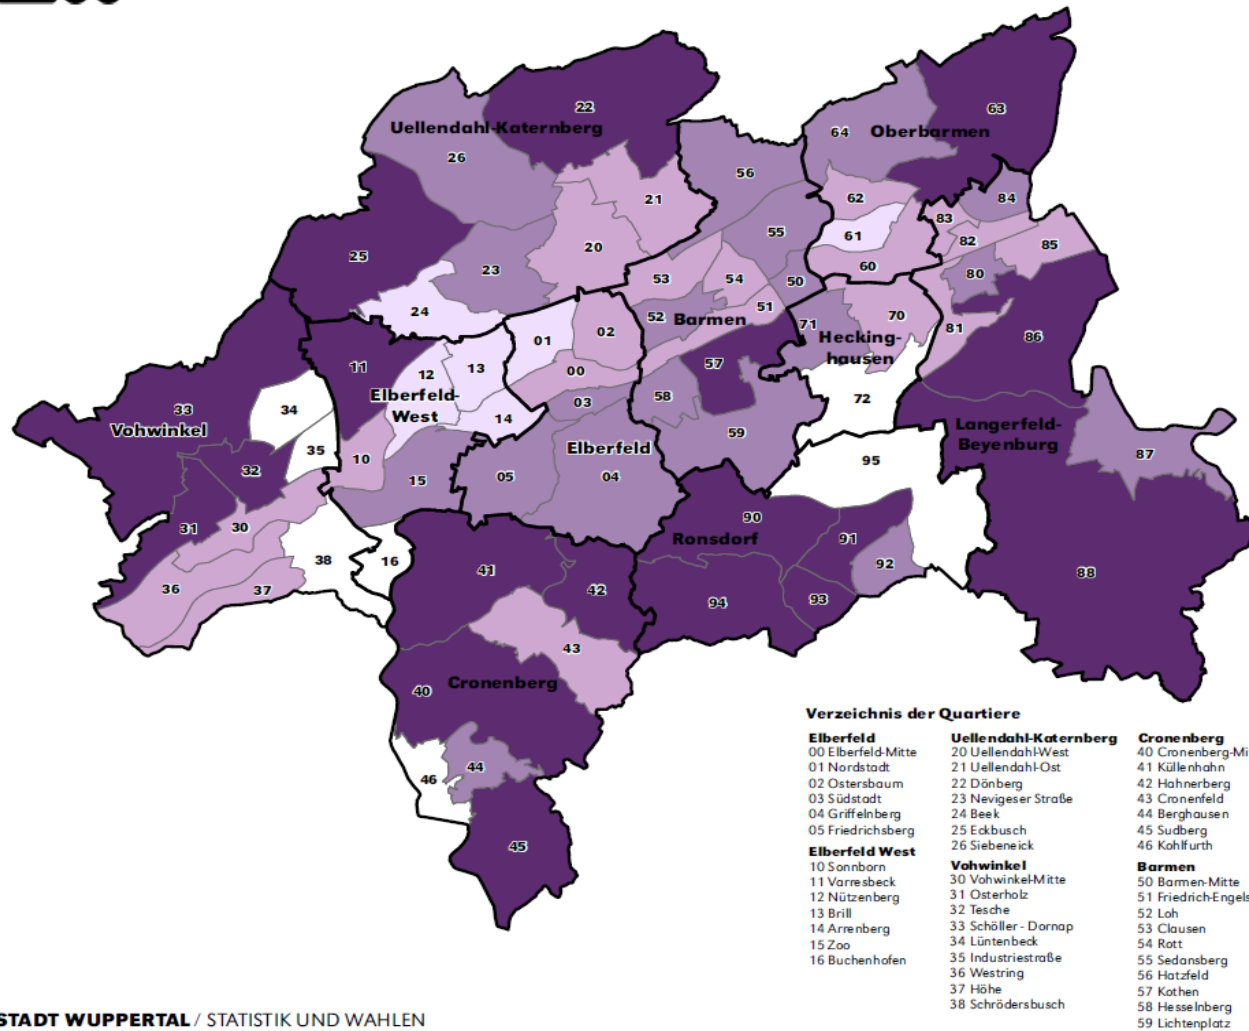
Uellendahl-Katernberg
22
26
21
20
23
25
24
Oberbarmen
63
64
56
55
62
61
60
84
83
82
85
80
53
54
50
51
52 Barmen
71
70
Hecking-
hausen
81
86
01
02
00
13
12
11
Elberfeld-
West
14
03
58
57
72
Langerfeld-
Beyenburg
87
33
Vohwinkel
34
35
10
15
32
05
Elberfeld
04
59
95
31
30
90
Ronsdorf
91
92
88
38
16
41
42
36
37
94
93
43
40
Cronenberg
46
44
45

Verzeichnis der Quartiere

Elberfeld
00 Elberfeld-Mitte
01 Nordstadt
02 Ostersbaum
03 Südstadt
04 Grifflenberg
05 Friedrichsberg

Elberfeld West
10 Sonnborn
11 Varresbeck
12 Nützenberg
13 Brill
14 Arrenberg
15 Zoo
16 Buchenhofen

Uellendahl-Katernberg
20 Uellendahl-West
21 Uellendahl-Ost
22 Dönberg
23 Nevigeser Straße
24 Beek
25 Eckbusch
26 Siebeneick

Vohwinkel
30 Vohwinkel-Mitte
31 Osterholz
32 Tesche
33 Schöller - Dornap
34 Lüntenbeck
35 Industriestraße
36 Westring
37 Höhe
38 Schrödersbusch

Cronenberg
40 Cronenberg-Mi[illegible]
41 Küllenhahn
42 Hahnerberg
43 Cronenfeld
44 Berghausen
45 Sudberg
46 Kohlfurth

Barmen
50 Barmen-Mitte
51 Friedrich-Engels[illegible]
52 Loh
53 Clausen
54 Rott
55 Sedansberg
56 Hatzfeld
57 Kothen
58 Hesselnberg
59 Lichtenplatz

STADT WUPPERTAL / STATISTIK UND WAHLEN